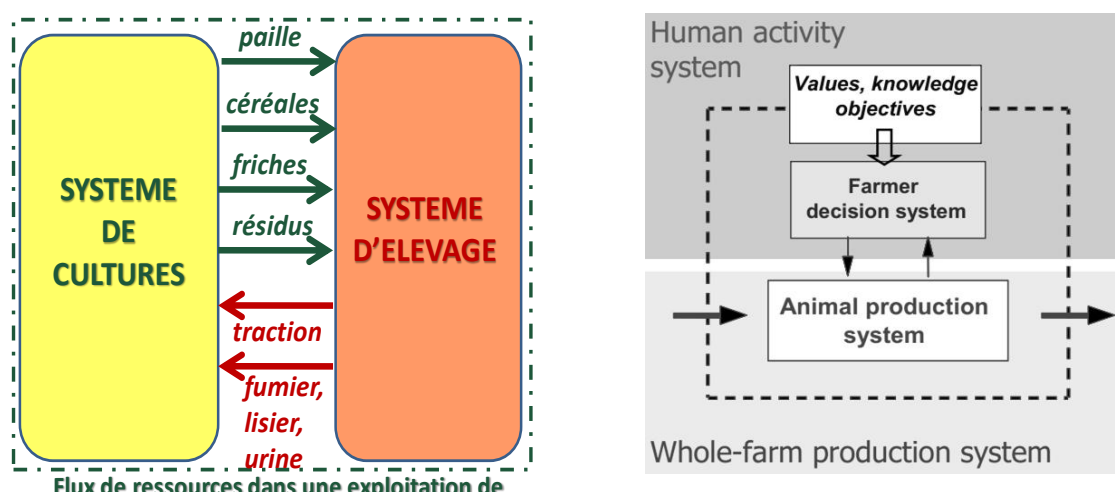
SYSTEME DE CULTURES

paille

céréales

friches

résidus

traction

fumier, lisier, urine

SYSTEME D'ELEVAGE

Flux de ressources dans une exploitation de

Human activity system

Values, knowledge objectives

Farmer decision system

Animal production system

Whole-farm production system